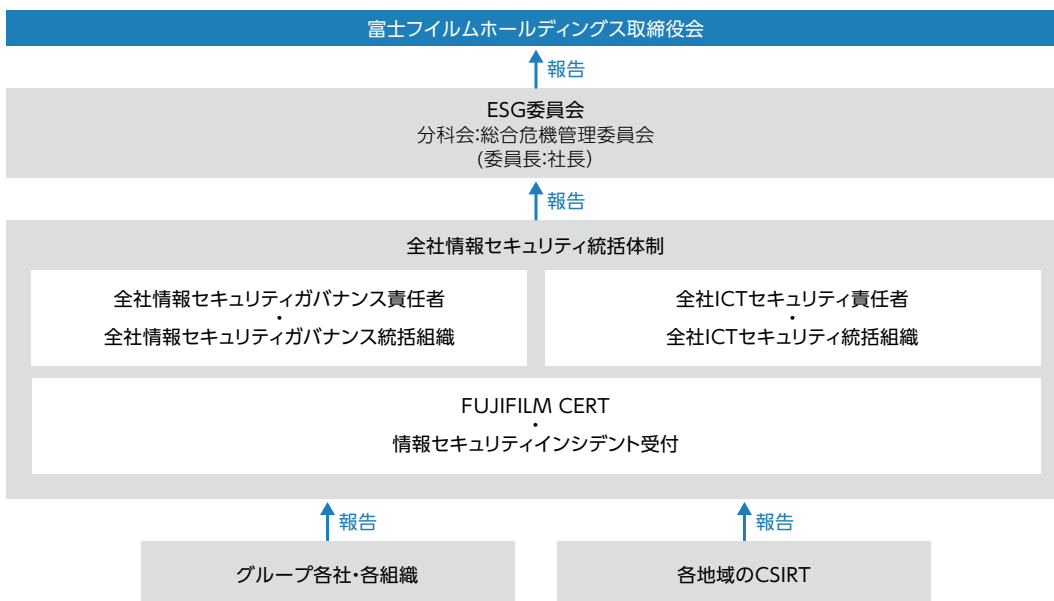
富士フイルムホールディングス取締役会

報告

ESG委員会
分科会:総合危機管理委員会
(委員長:社長)

報告

全社情報セキュリティ統括体制

全社情報セキュリティガバナンス責任者
・
全社情報セキュリティガバナンス統括組織

全社ICTセキュリティ責任者
・
全社ICTセキュリティ統括組織

FUJIFILM CERT
・
情報セキュリティインシデント受付

報告

報告

グループ各社・各組織

各地域のCSIRT